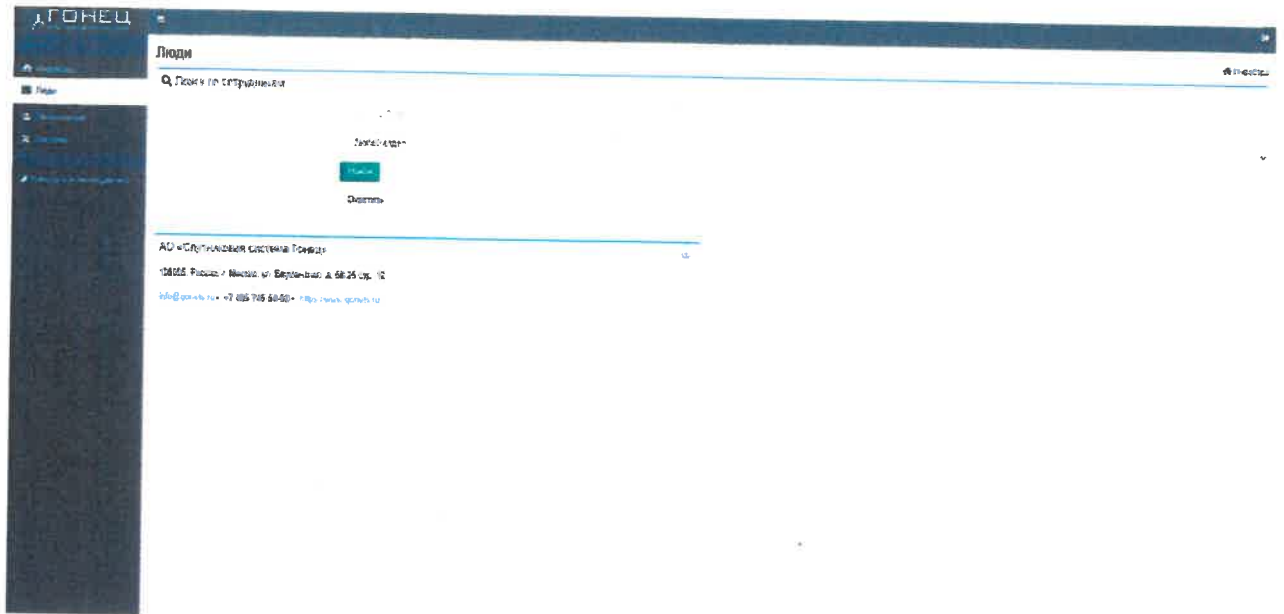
ГОНЕЦ

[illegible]

Люди

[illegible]

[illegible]

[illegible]

Люди

Поиск по сотрудникам

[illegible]

Загрузить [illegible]

Найти

Очистить

АО «Спутниковая система Гонец»

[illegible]

123557, Россия, Москва, ул. Верхняя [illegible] д. 58/25 стр. 12

info@gonets.ru • +7 495 745 58-60 • https://www.gonets.ru